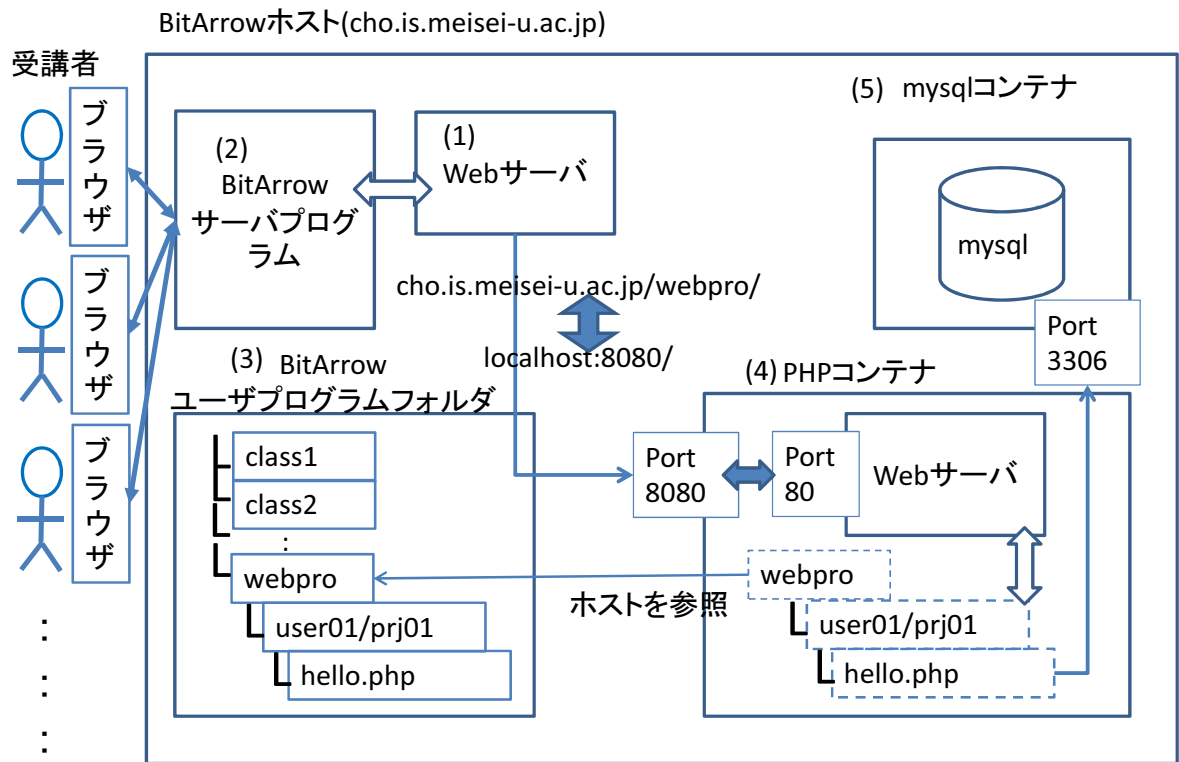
BitArrowホスト(cho.is.meisei-u.ac.jp)

受講者

ブラウザ

ブラウザ

ブラウザ

:
:
:

(2)
BitArrow
サーバプログラム

(1)
Webサーバ

(5) mysqlコンテナ

mysql

Port
3306

cho.is.meisei-u.ac.jp/webpro/

localhost:8080/

(3) BitArrow
ユーザプログラムフォルダ

class1
class2
:
webpro
user01/prj01
hello.php

(4) PHPコンテナ

Port
8080

Port
80

Webサーバ

webpro
user01/prj01
hello.php

ホストを参照